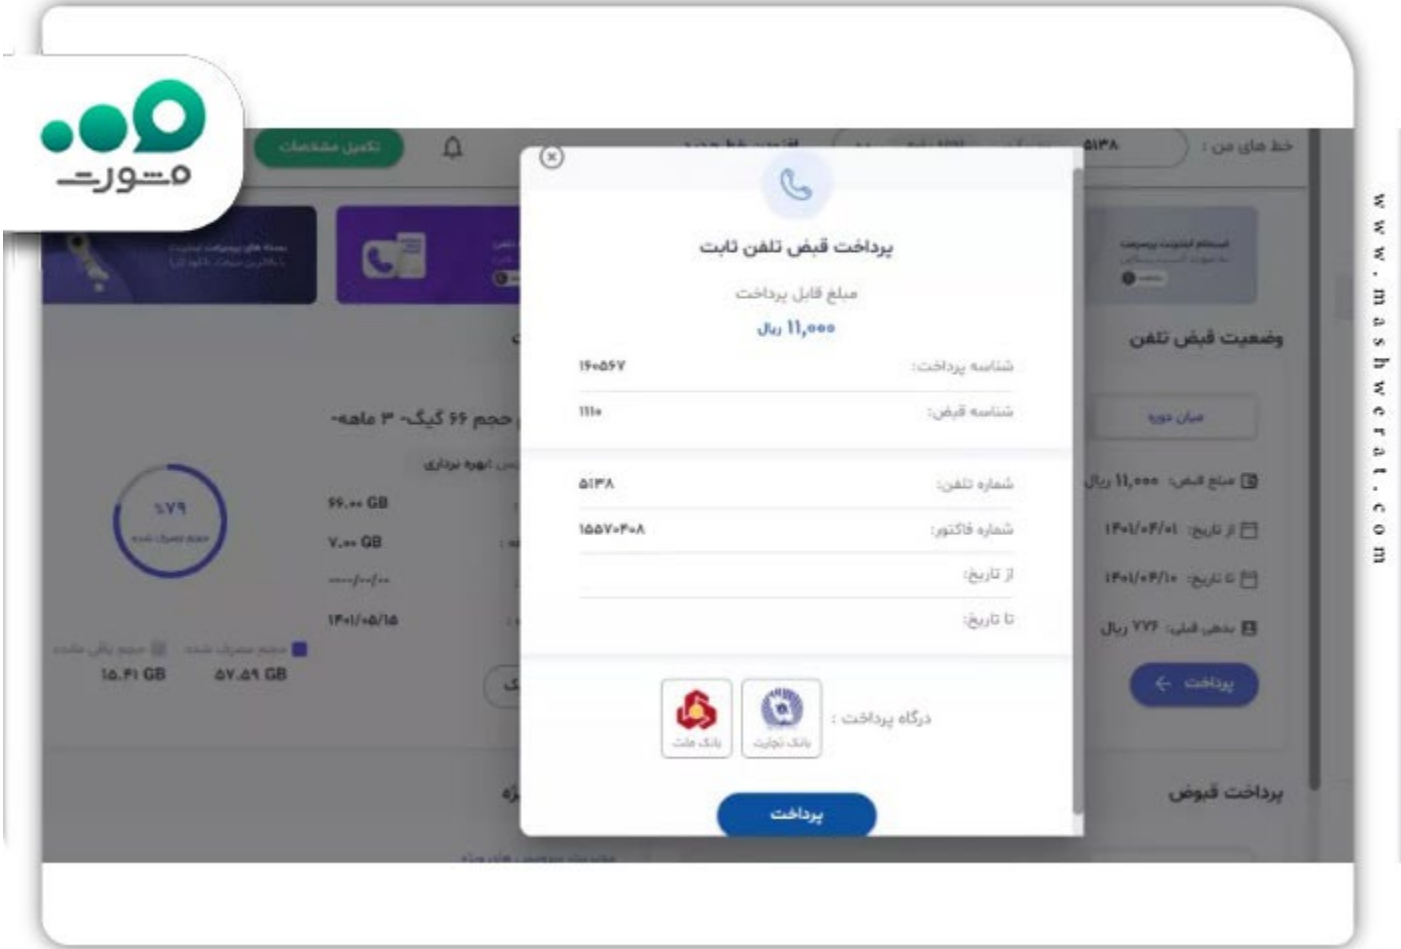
مشورت

www.mashwerat.com

خط های من : ۵۱۳۸

تکمیل مشخصات

پرداخت قبض تلفن ثابت

مبلغ قابل پرداخت

۱۱,۰۰۰ ریال

شناسه پرداخت: ۱۶۰۵۶۷

شناسه قبض: ۱۱۱۰

شماره تلفن: ۵۱۳۸

شماره فاکتور: ۱۵۵۷۰۳۰۸

از تاریخ:

تا تاریخ:

درگاه پرداخت :

بانک تجارت

بانک ملت

پرداخت

وضعیت قبض تلفن

میان دوره

مبلغ قبض: ۱۱,۰۰۰ ریال

از تاریخ: ۱۴۰۱/۰۴/۰۱

تا تاریخ: ۱۴۰۱/۰۴/۱۰

بدهی قبلی: ۷۷۶ ریال

پرداخت

پرداخت قبوض

حجم ۶۶ گیگ- ۳ ماهه

بهره برداری

۶۶.۰۰ GB

۷.۰۰ GB

----/--/--

۱۴۰۱/۰۵/۱۵

٪۷۹

حجم مصرف شده

حجم مصرف شده

حجم باقی مانده

۵۷.۵۹ GB

۱۵.۴۱ GB